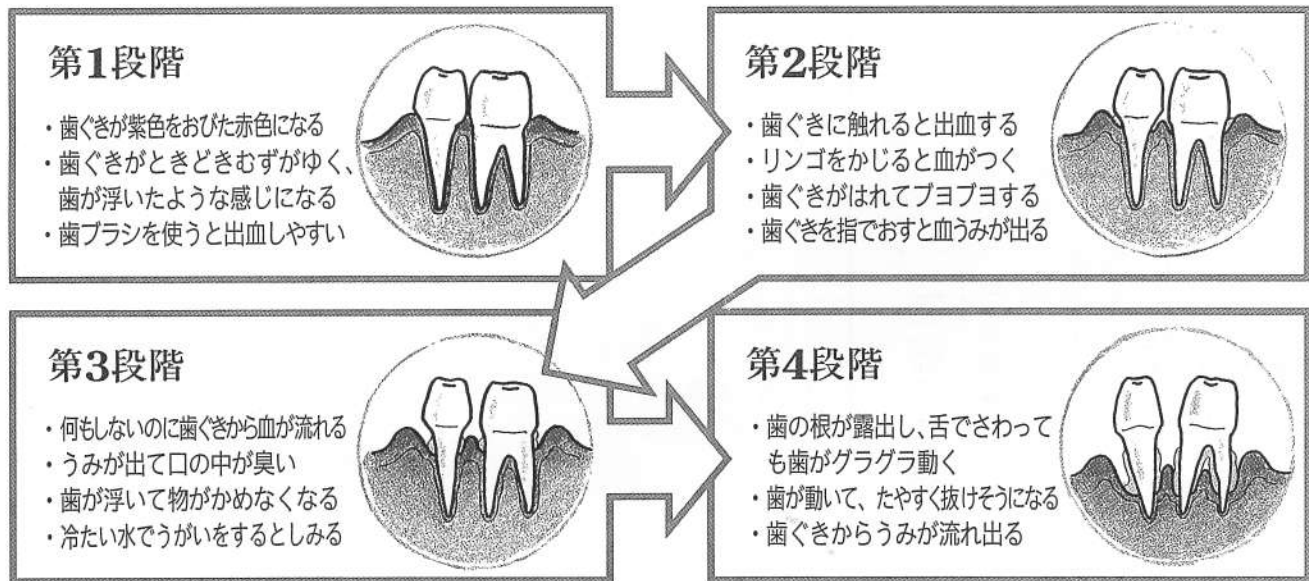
第1段階

・歯ぐきが紫色をおびた赤色になる
・歯ぐきがときどきむずがゆく、歯が浮いたような感じになる
・歯ブラシを使うと出血しやすい

第2段階

・歯ぐきに触れると出血する
・リンゴをかじると血がつく
・歯ぐきがはれてブヨブヨする
・歯ぐきを指でおすと血うみが出る

第3段階

・何もしないのに歯ぐきから血が流れる
・うみが出て口の中が臭い
・歯が浮いて物がかめなくなる
・冷たい水でうがいをするとしみる

第4段階

・歯の根が露出し、舌でさわっても歯がグラグラ動く
・歯が動いて、たやすく抜けそうになる
・歯ぐきからうみが流れ出る